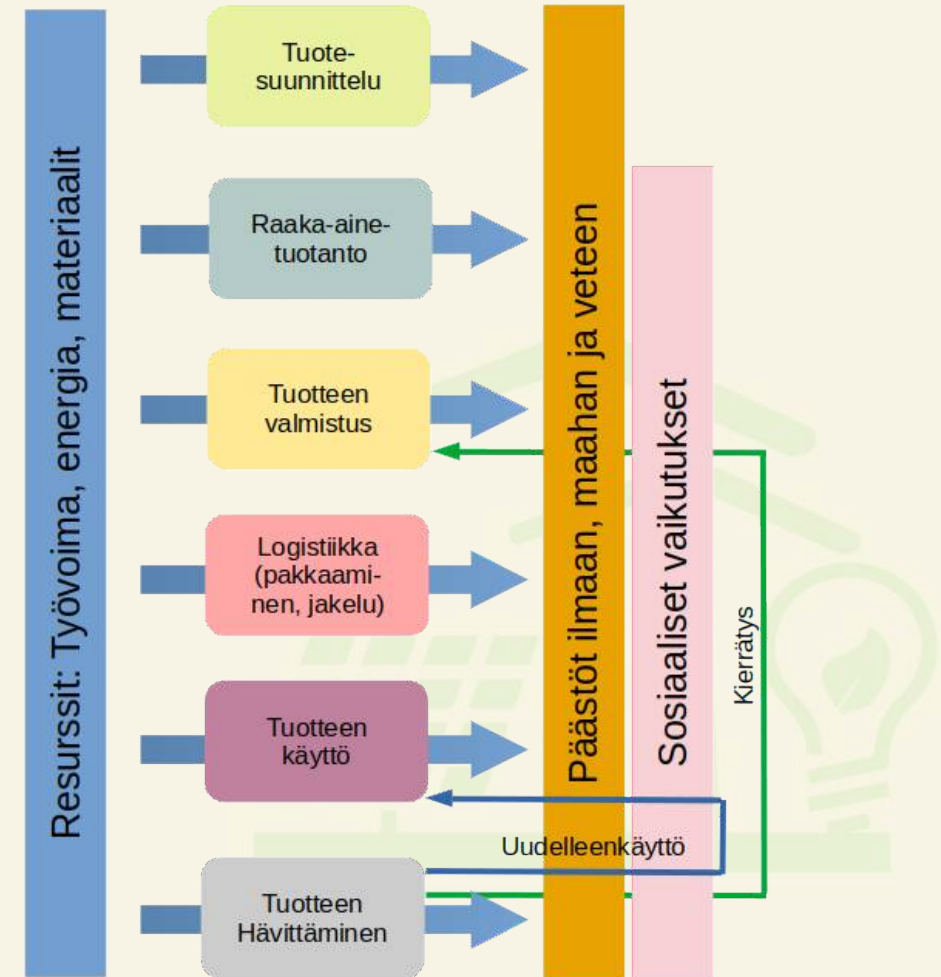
Resurssit: Työvoima, energia, materiaalit

Tuotesuunnittelu

Raaka-ainetuotanto

Tuotteen valmistus

Logistiikka (pakkaaminen, jakelu)

Tuotteen käyttö

Tuotteen Hävittäminen

Päästöt ilmaan, maahan ja veteen

Sosiaaliset vaikutukset

Kierrätys

Uudelleenkäyttö